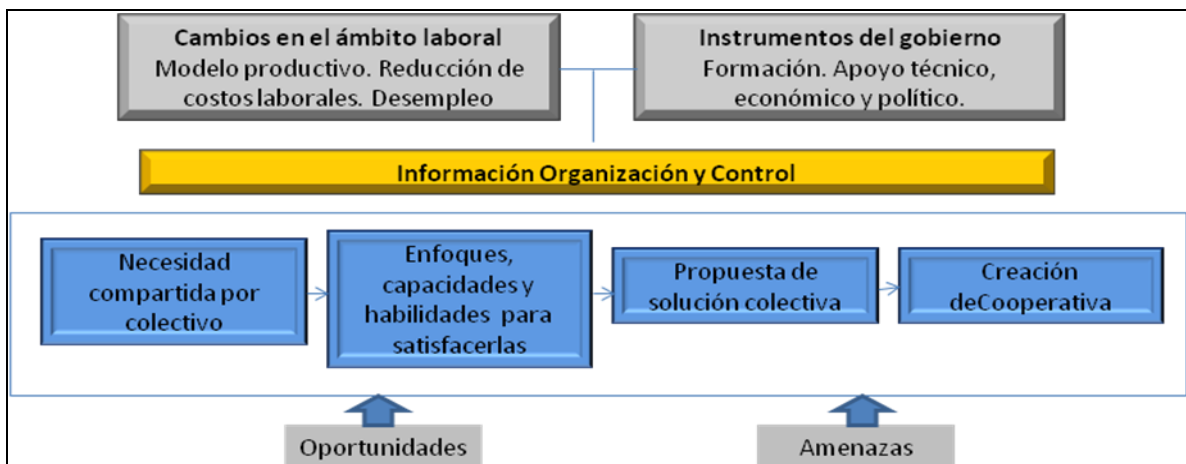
Cambios en el ámbito laboral
Modelo productivo. Reducción de costos laborales. Desempleo

Instrumentos del gobierno
Formación. Apoyo técnico, económico y político.

Información Organización y Control

Necesidad compartida por colectivo

Enfoques, capacidades y habilidades para satisfacerlas

Propuesta de solución colectiva

Creación deCooperativa

Oportunidades

Amenazas